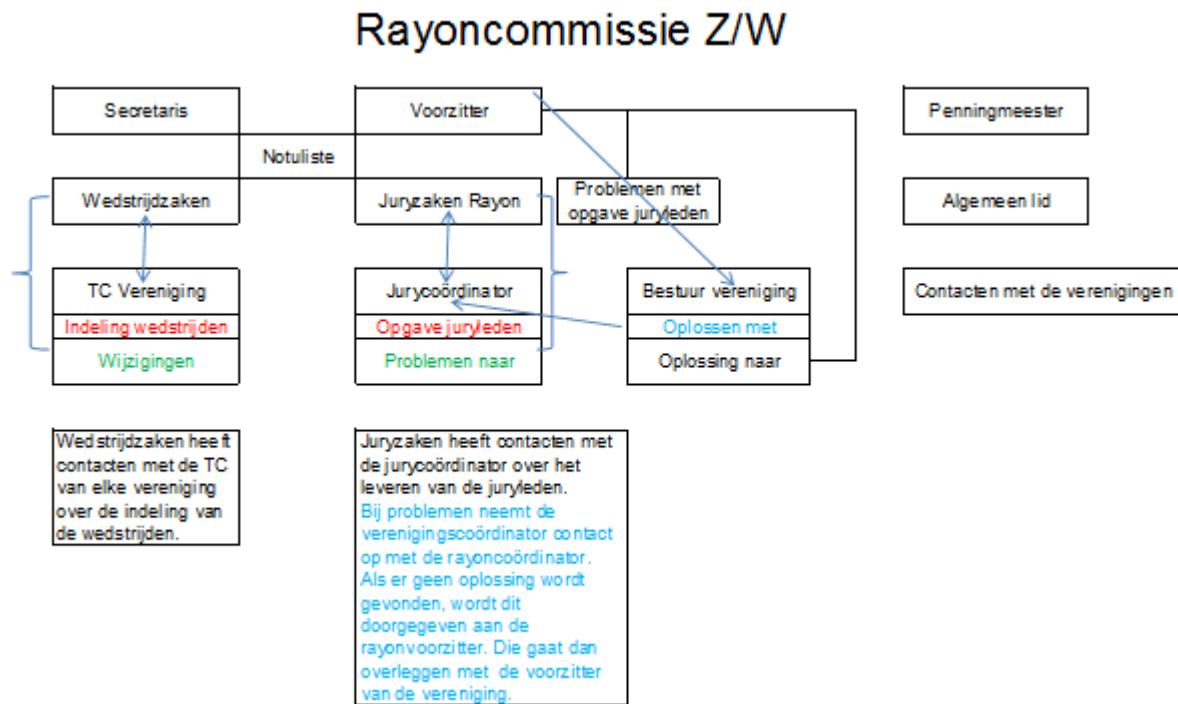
Rayoncommissie Z/W

Secretaris

Voorzitter

Penningmeester

Notuliste

Wedstrijdzaken

Juryzaken Rayon

Problemen met opgave juryleden

Algemeen lid

TC Vereniging

Indeling wedstrijden

Wijzigingen

Jurycoördinator

Opgave juryleden

Problemen naar

Bestuur vereniging

Oplossen met

Oplossing naar

Contacten met de verenigingen

Wedstrijdzaken heeft contacten met de TC van elke vereniging over de indeling van de wedstrijden.

Juryzaken heeft contacten met de jurycoördinator over het leveren van de juryleden.
Bij problemen neemt de verenigingscoördinator contact op met de rayoncoördinator. Als er geen oplossing wordt gevonden, wordt dit doorgegeven aan de rayonvoorzitter. Die gaat dan overleggen met de voorzitter van de vereniging.